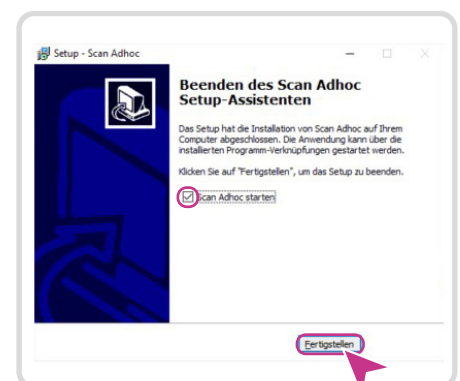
Setup - Scan Adhoc

Beenden des Scan Adhoc Setup-Assistenten

Das Setup hat die Installation von Scan Adhoc auf Ihrem Computer abgeschlossen. Die Anwendung kann über die installierten Programm-Verknüpfungen gestartet werden.

Klicken Sie auf "Fertigstellen", um das Setup zu beenden.

Scan Adhoc starten

Fertigstellen